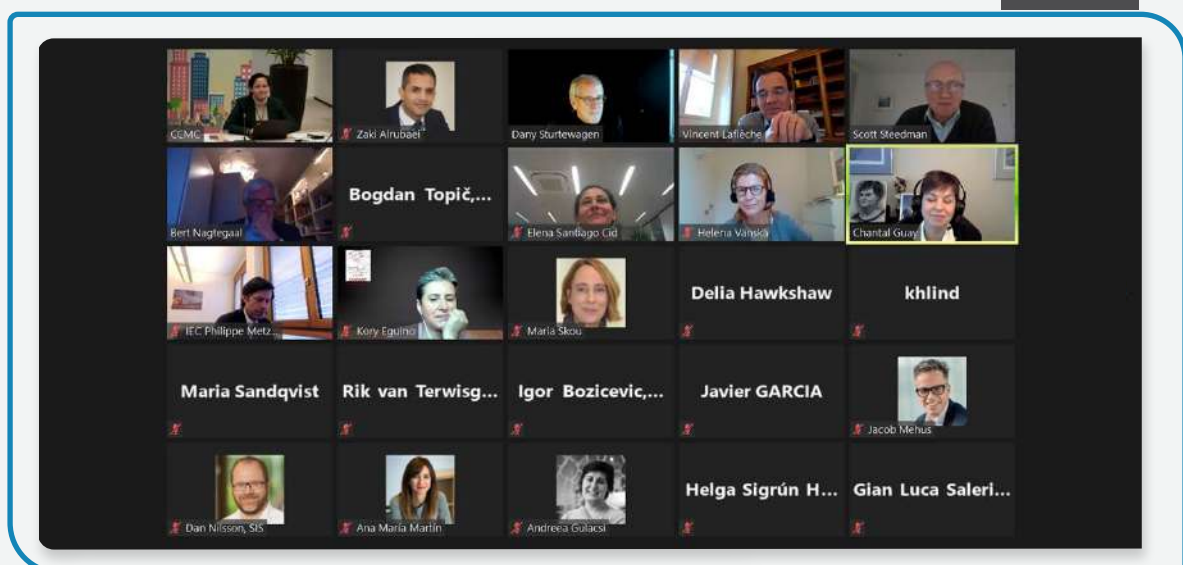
CCMC
Zaki Alrubaei
Dany Sturtewagen
Vincent Laflèche
Scott Steedman

Bert Nagtegaal
Bogdan Topič,...
Elena Santiago Cid
Helena Vänskä
Chantal Guay

IEC Philippe Metz
Kory Eguino
Maria Skou
Delia Hawkshaw
khlind

Maria Sandqvist
Rik van Terwisg...
Igor Bozicevic,...
Javier GARCIA
Jacob Mehus

Dan Nilsson, SIS
Ana María Martín
Andreea Gulacsi
Helga Sigrún H...
Gian Luca Saleri...